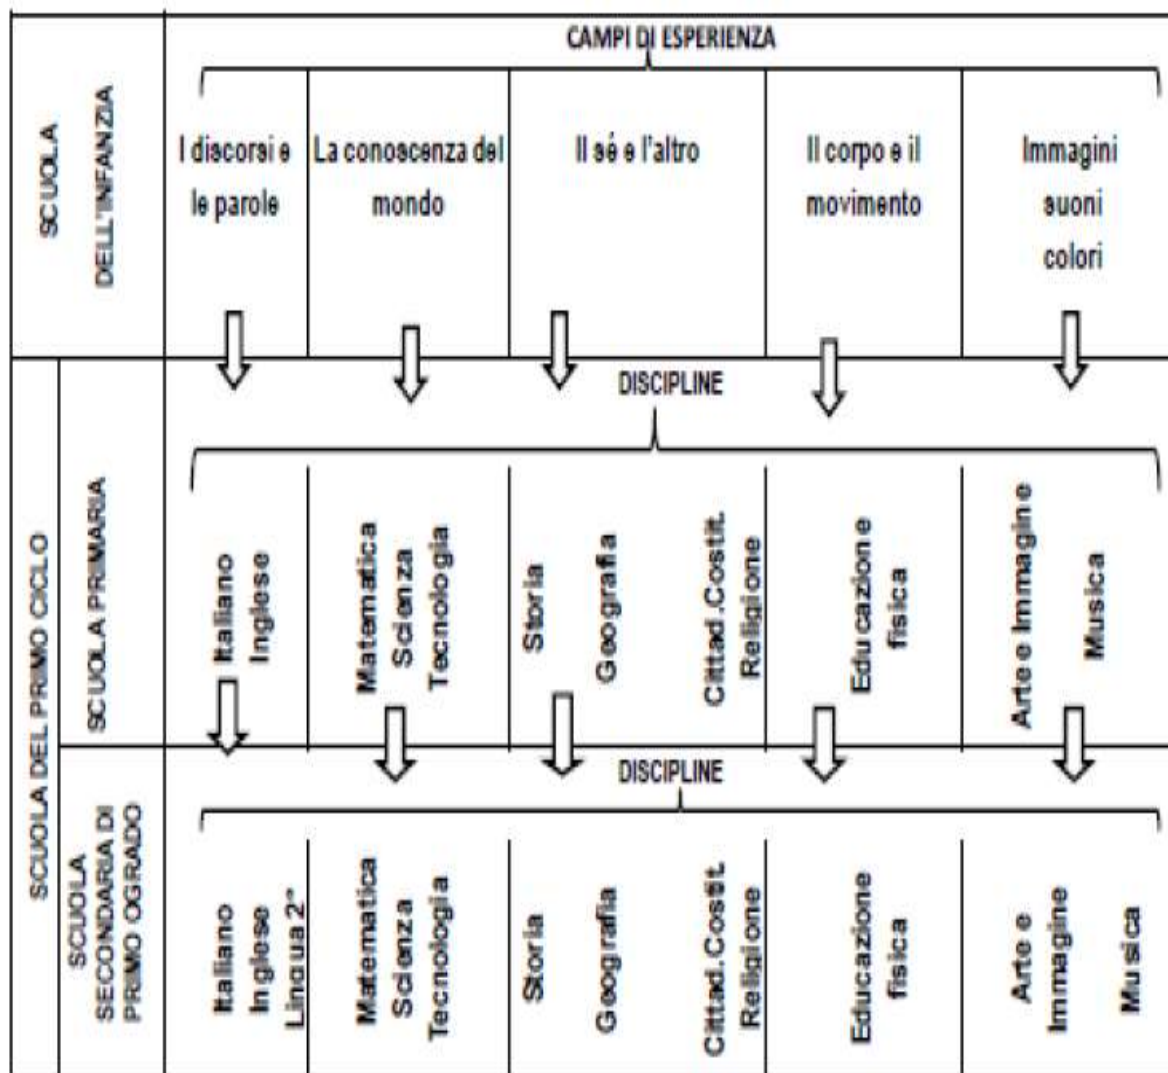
SCUOLA DELL'INFANZIA

CAMPI DI ESPERIENZA

I discorsi e le parole

La conoscenza del mondo

Il sé e l'altro

Il corpo e il movimento

Immagini suoni colori

SCUOLA DEL PRIMO CICLO

SCUOLA PRIMARIA

DISCIPLINE

Italiano Inglese

Matematica Scienza Tecnologia

Storia Geografia Cittad.Costit. Religione

Educazione fisica

Arte e Immagine Musica

SCUOLA SECONDARIA DI PRIMO OGRADO

DISCIPLINE

Italiano Inglese Lingua 2^

Matematica Scienza Tecnologia

Storia Geografia Cittad.Costit. Religione

Educazione fisica

Arte e Immagine Musica